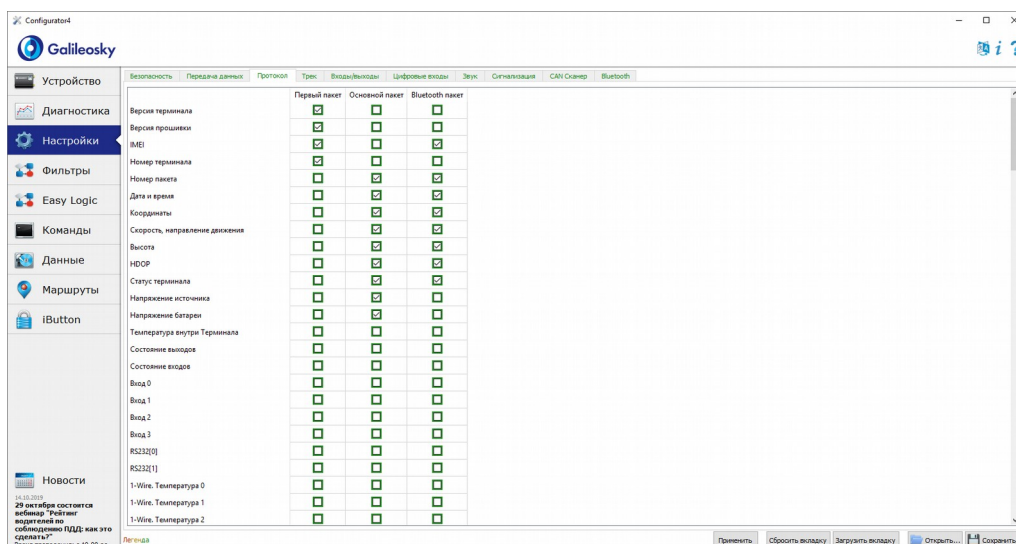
Configurator4

Galileosky

Устройство
Диагностика
Настройки
Фильтры
Easy Logic
Команды
Данные
Маршруты
iButton

Безопасность | Передача данных | Протокол | Трек | Входы/выходы | Цифровые входы | Звук | Сигнализация | CAN Сканер | Bluetooth

| | Первый пакет | Основной пакет | Bluetooth пакет |
|---|---|---|---|
| Версия терминала | ☑ | ☐ | ☐ |
| Версия прошивки | ☑ | ☐ | ☐ |
| IMEI | ☑ | ☐ | ☑ |
| Номер терминала | ☑ | ☐ | ☐ |
| Номер пакета | ☐ | ☑ | ☑ |
| Дата и время | ☐ | ☑ | ☑ |
| Координаты | ☐ | ☑ | ☑ |
| Скорость, направление движения | ☐ | ☑ | ☑ |
| Высота | ☐ | ☑ | ☑ |
| HDOP | ☐ | ☑ | ☑ |
| Статус терминала | ☐ | ☑ | ☑ |
| Напряжение источника | ☐ | ☑ | ☐ |
| Напряжение батареи | ☐ | ☑ | ☐ |
| Температура внутри Терминала | ☐ | ☐ | ☐ |
| Состояние выходов | ☐ | ☐ | ☐ |
| Состояние входов | ☐ | ☐ | ☐ |
| Вход 0 | ☐ | ☐ | ☐ |
| Вход 1 | ☐ | ☐ | ☐ |
| Вход 2 | ☐ | ☐ | ☐ |
| Вход 3 | ☐ | ☐ | ☐ |
| RS232[0] | ☐ | ☐ | ☐ |
| RS232[1] | ☐ | ☐ | ☐ |
| 1-Wire. Температура 0 | ☐ | ☐ | ☐ |
| 1-Wire. Температура 1 | ☐ | ☐ | ☐ |
| 1-Wire. Температура 2 | ☐ | ☐ | ☐ |

Новости
14.10.2019
29 октября состоится вебинар "Рейтинг водителей по соблюдению ПДД: как это сделать?"
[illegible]

Легенда
Применить | Сбросить вкладку | Загрузить вкладку | Открыть... | Сохранить